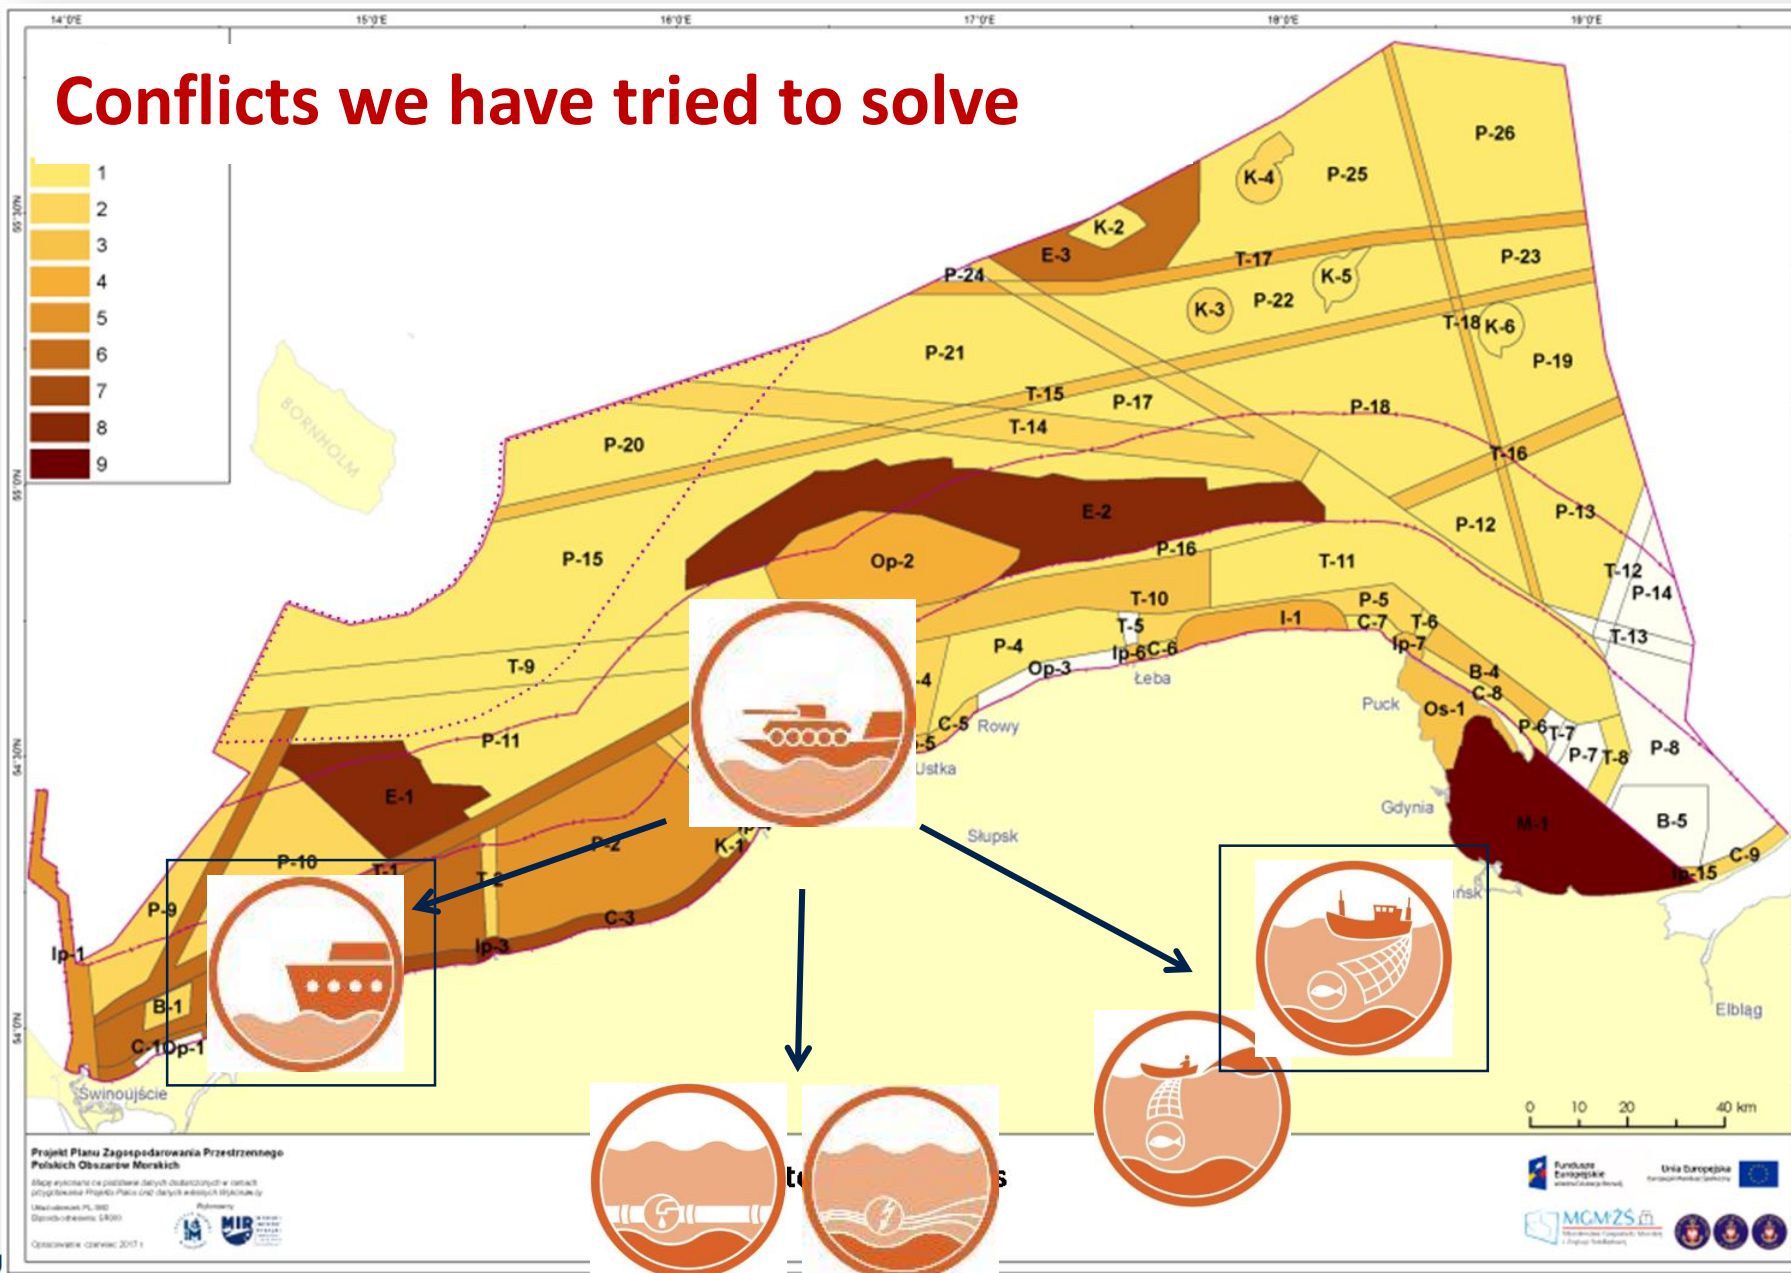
14°0'E 15°0'E 16°0'E 17°0'E 18°0'E 19°0'E

Conflicts we have tried to solve

1
2
3
4
5
6
7
8
9

55°30'N
55°0'N
54°30'N
54°0'N

BORNHOLM

P-26
K-4
P-25
K-2
E-3
T-17
P-23
K-5
P-24
K-3
P-22
T-18
K-6
P-21
P-19
T-15
P-17
T-14
P-18
P-20
T-16
E-2
P-12
P-13
P-15
P-16
Op-2
T-11
T-12
P-14
T-10
P-5
I-1
T-5
C-7
T-6
T-13
P-4
Ip-6
C-6
Ip-7
T-9
Op-3
Łeba
B-4
C-8
-4
Puck
Os-1
C-5
Rowy
P-6
T-7
P-11
-5
P-7
T-8
P-8
Ustka
E-1
Gdynia
M-1
B-5
Słupsk
P-2
K-1
P-10
T-1
C-9
T-2
Ip-15
P-9
C-3
Ip-1
Ip-3
B-1
C-1
Op-1
Elbląg
Świnoujście

0 10 20 40 km

Projekt Planu Zagospodarowania Przestrzennego Polskich Obszarów Morskich

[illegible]

Opracowanie: czerwiec 2017 r.

Fundusze Europejskie
Unia Europejska
MGMiŻŻ